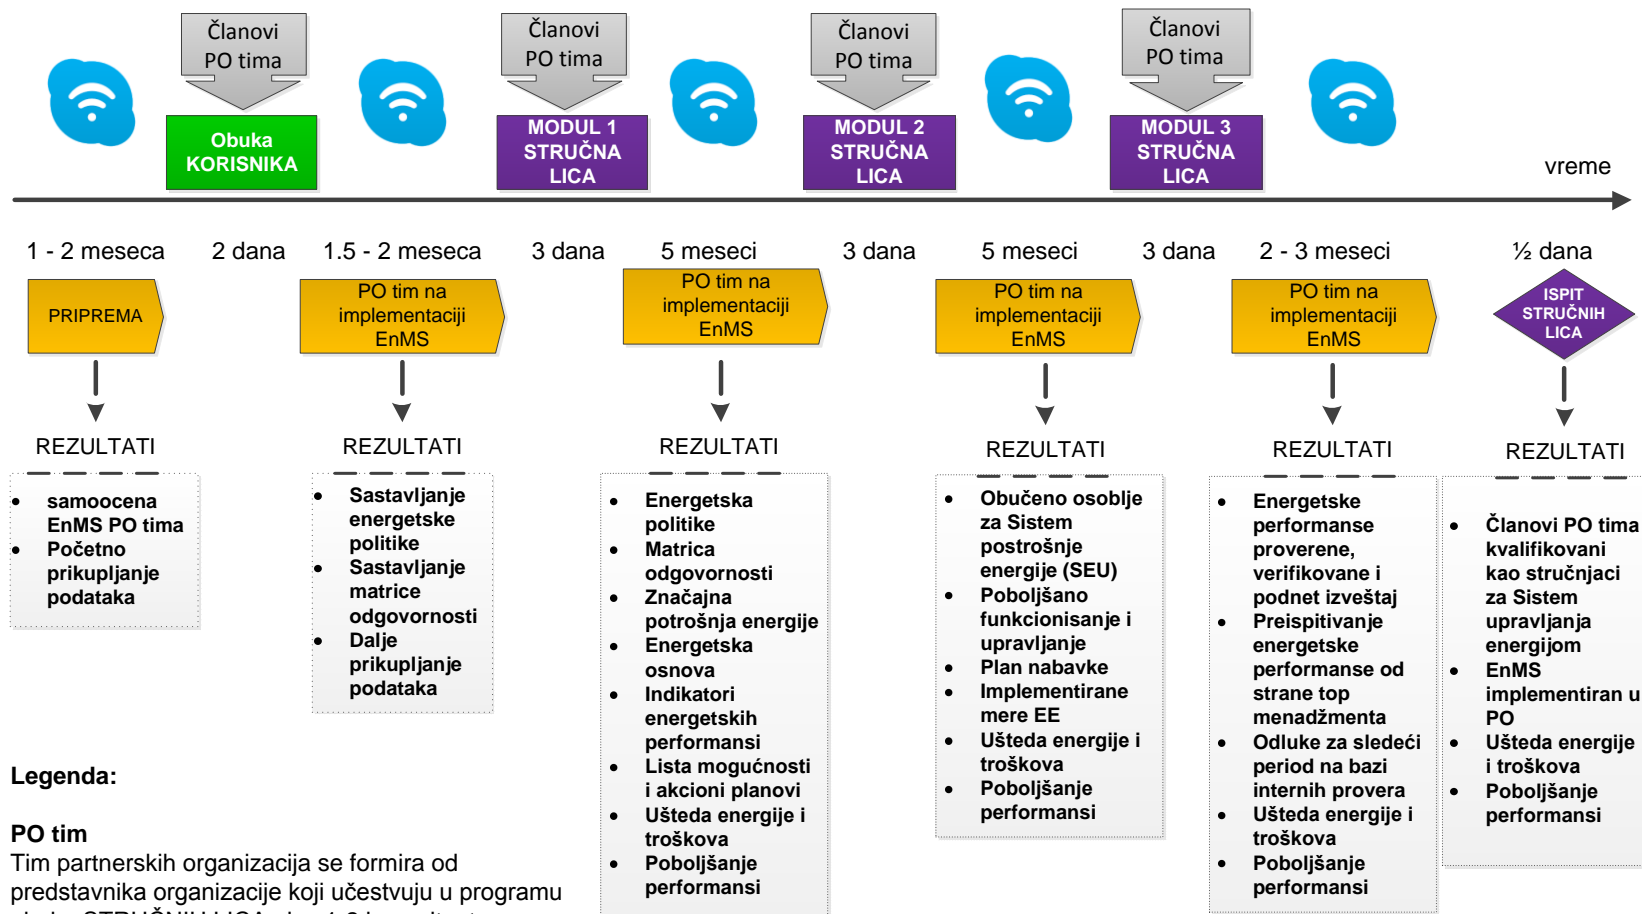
Članovi PO tima

Članovi PO tima

Članovi PO tima

Članovi PO tima

Obuka KORISNIKA

MODUL 1 STRUČNA LICA

MODUL 2 STRUČNA LICA

MODUL 3 STRUČNA LICA

vreme

1 - 2 meseca | 2 dana | 1.5 - 2 meseca | 3 dana | 5 meseci | 3 dana | 5 meseci | 3 dana | 2 - 3 meseci | ½ dana

PRIPREMA

PO tim na implementaciji EnMS

PO tim na implementaciji EnMS

PO tim na implementaciji EnMS

PO tim na implementaciji EnMS

ISPIT STRUČNIH LICA

REZULTATI

- samoocena EnMS PO tima
- Početno prikupljanje podataka

REZULTATI

- Sastavljanje energetske politike
- Sastavljanje matrice odgovornosti
- Dalje prikupljanje podataka

REZULTATI

- Energetska politike
- Matrica odgovornosti
- Značajna potrošnja energije
- Energetska osnova
- Indikatori energetskih performansi
- Lista mogućnosti i akcioni planovi
- Ušteda energije i troškova
- Poboljšanje performansi

REZULTATI

- Obučeno osoblje za Sistem postrošnje energije (SEU)
- Poboljšano funkcionisanje i upravljanje
- Plan nabavke
- Implementirane mere EE
- Ušteda energije i troškova
- Poboljšanje performansi

REZULTATI

- Energetske performanse proverene, verifikovane i podnet izveštaj
- Preispitivanje energetske performanse od strane top menadžmenta
- Odluke za sledeći period na bazi internih provera
- Ušteda energije i troškova
- Poboljšanje performansi

REZULTATI

- Članovi PO tima kvalifikovani kao stručnjaci za Sistem upravljanja energijom
- EnMS implementiran u PO
- Ušteda energije i troškova
- Poboljšanje performansi

Legenda:

PO tim
Tim partnerskih organizacija se formira od predstavnika organizacije koji učestvuju u programu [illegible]